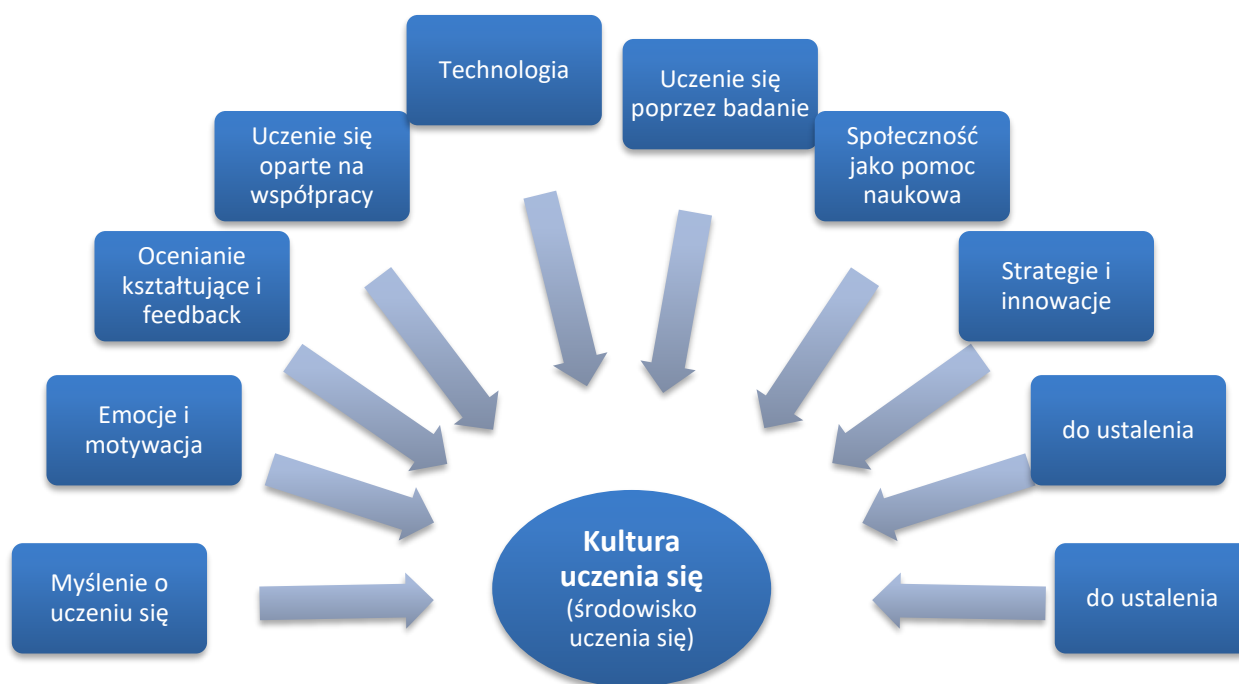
Technologia

Uczenie się poprzez badanie

Uczenie się oparte na współpracy

Społeczność jako pomoc naukowa

Ocenianie kształtujące i feedback

Strategie i innowacje

Emocje i motywacja

do ustalenia

Myślenie o uczeniu się

**Kultura uczenia się**
(środowisko uczenia się)

do ustalenia